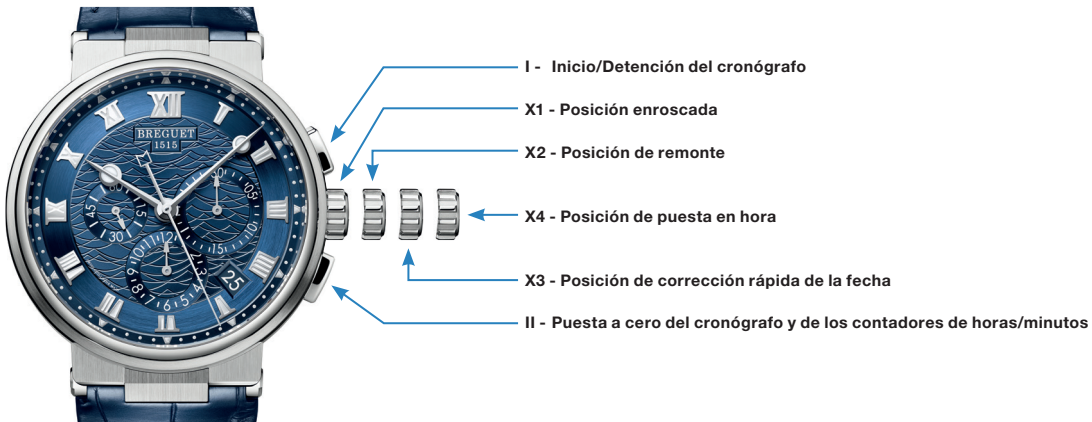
BREGUET
1515

I - Inicio/Detención del cronógrafo

X1 - Posición enroscada

X2 - Posición de remonte

X4 - Posición de puesta en hora

X3 - Posición de corrección rápida de la fecha

II - Puesta a cero del cronógrafo y de los contadores de horas/minutos